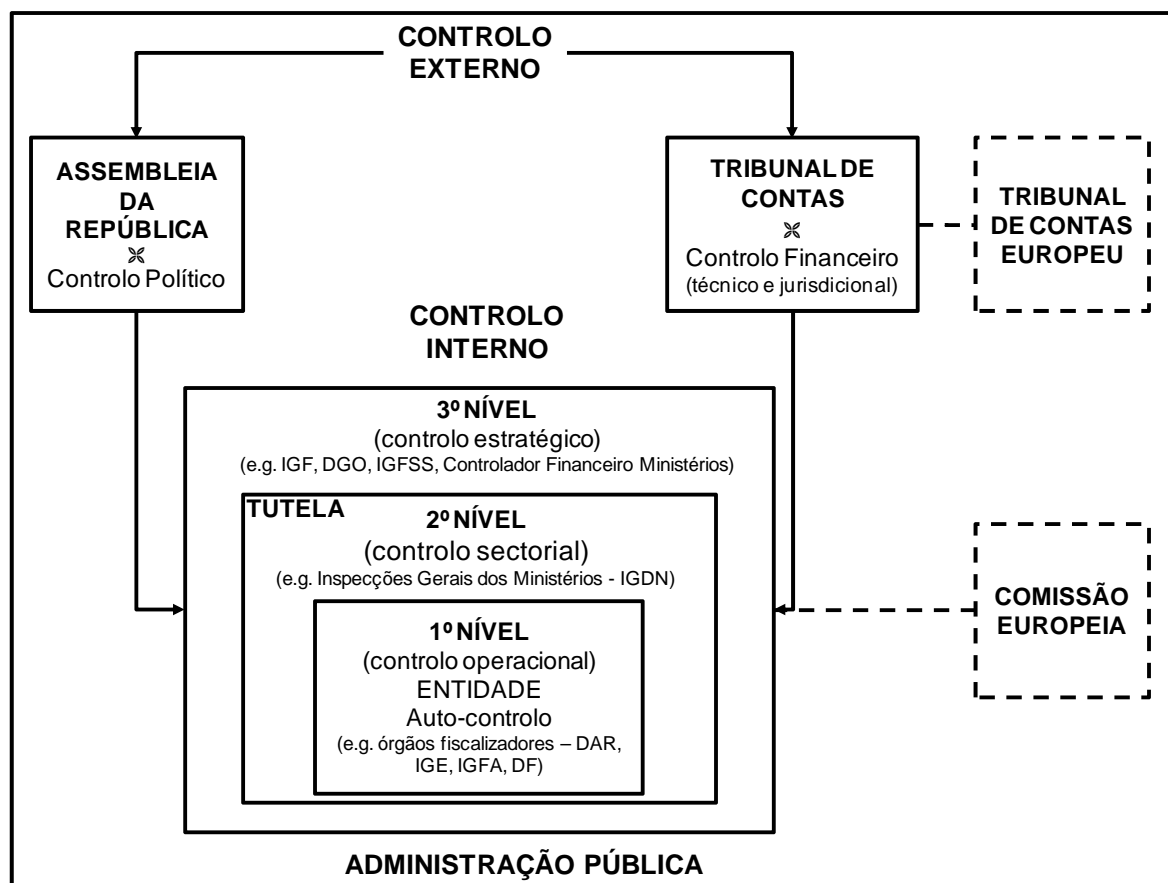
CONTROLO EXTERNO

ASSEMBLEIA DA REPÚBLICA
⌘
Controlo Político

TRIBUNAL DE CONTAS
⌘
Controlo Financeiro
(técnico e jurisdicional)

TRIBUNAL DE CONTAS EUROPEU

CONTROLO INTERNO

3º NÍVEL
(controlo estratégico)
(e.g. IGF, DGO, IGFSS, Controlador Financeiro Ministérios)

TUTELA

2º NÍVEL
(controlo sectorial)
(e.g. Inspecções Gerais dos Ministérios - IGDN)

COMISSÃO EUROPEIA

1º NÍVEL
(controlo operacional)
ENTIDADE
Auto-controlo
(e.g. órgãos fiscalizadores – DAR, IGE, IGFA, DF)

ADMINISTRAÇÃO PÚBLICA